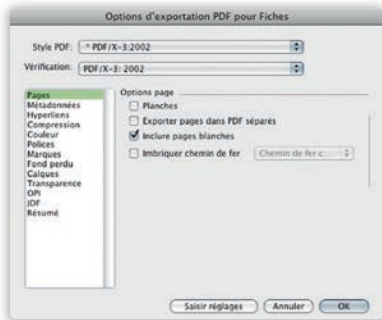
Options d'exportation PDF pour Fiches

Style PDF: * PDF/X-3:2002

Vérification: PDF/X-3: 2002

Pages
Métadonnées
Hyperliens
Compression
Couleur
Polices
Marques
Fond perdu
Calques
Transparence
OPI
JDF
Résumé

Options page

Planches

Exporter pages dans PDF séparés

Inclure pages blanches

Imbriquer chemin de fer

Chemin de fer c...

Saisir réglages

Annuler

OK